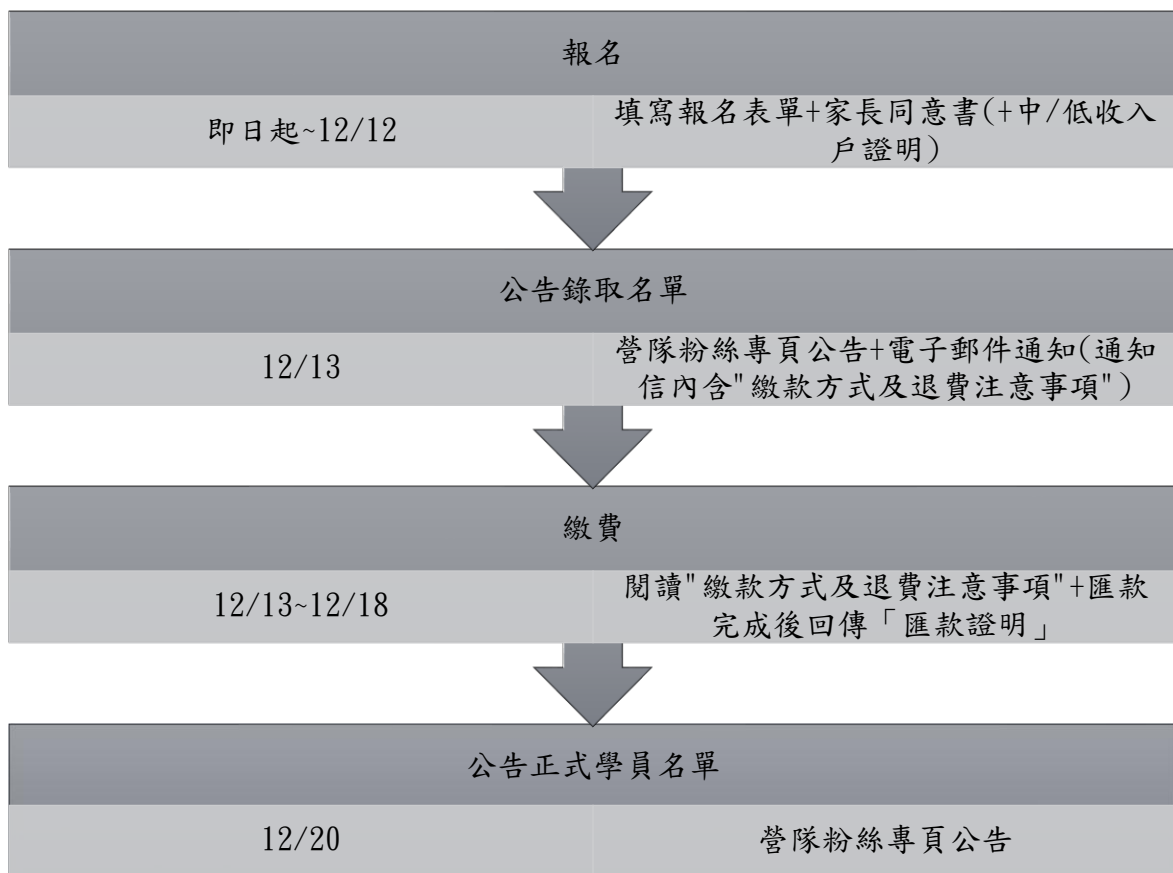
報名

| 即日起~12/12 | 填寫報名表單+家長同意書(+中/低收入戶證明) |
|---|---|

公告錄取名單

| 12/13 | 營隊粉絲專頁公告+電子郵件通知(通知信內含"繳款方式及退費注意事項") |
|---|---|

繳費

| 12/13~12/18 | 閱讀"繳款方式及退費注意事項"+匯款完成後回傳「匯款證明」 |
|---|---|

公告正式學員名單

| 12/20 | 營隊粉絲專頁公告 |
|---|---|